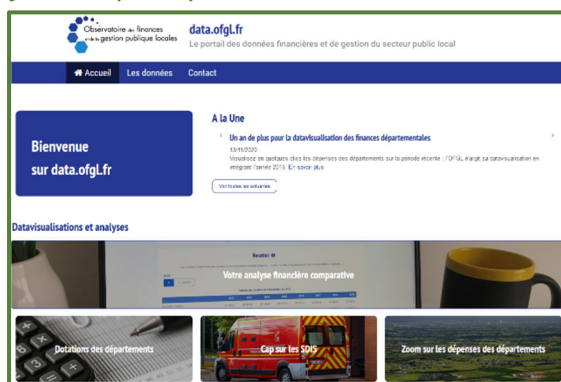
Observatoire des finances et de la gestion publique locales

data.ofgl.fr

Le portail des données financières et de gestion du secteur public local

Accueil Les données Contact

Bienvenue sur data.ofgl.fr

A la Une

Un an de plus pour la datavisualisation des finances départementales

13/11/2020

Visualisez en quelques clics les dépenses des départements sur la période récente : l'OFGL élargit sa datavisualisation en intégrant l'année 2019. En savoir plus

Voir toutes les actualités

Datavisualisations et analyses

Votre analyse financière comparative

Dotations des départements

Cap sur les SDIS

Zoom sur les dépenses des départements